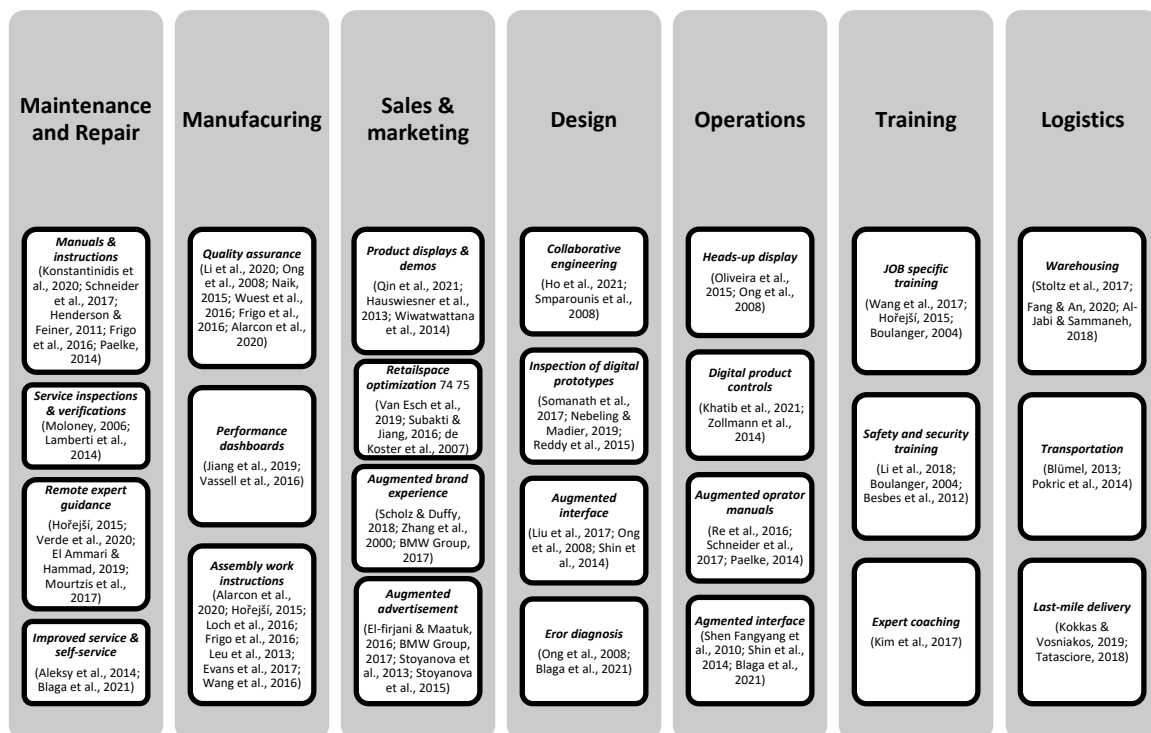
Maintenance and Repair

Manuals & instructions
(Konstantinidis et al., 2020; Schneider et al., 2017; Henderson & Feiner, 2011; Frigo et al., 2016; Paelke, 2014)

Service inspections & verifications
(Moloney, 2006; Lamberti et al., 2014)

Remote expert guidance
(Hořejší, 2015; Verde et al., 2020; El Ammari & Hammad, 2019; Mourtzis et al., 2017)

Improved service & self-service
(Aleksy et al., 2014; Blaga et al., 2021)

Manufacuring

Quality assurance
(Li et al., 2020; Ong et al., 2008; Naik, 2015; Wuest et al., 2016; Frigo et al., 2016; Alarcon et al., 2020)

Performance dashboards
(Jiang et al., 2019; Vassell et al., 2016)

Assembly work instructions
(Alarcon et al., 2020; Hořejší, 2015; Loch et al., 2016; Frigo et al., 2016; Leu et al., 2013; Evans et al., 2017; Wang et al., 2016)

Sales & marketing

Product displays & demos
(Qin et al., 2021; Hauswiesner et al., 2013; Wiwatwattana et al., 2014)

Retailspace optimization 74 75
(Van Esch et al., 2019; Subakti & Jiang, 2016; de Koster et al., 2007)

Augmented brand experience
(Scholz & Duffy, 2018; Zhang et al., 2000; BMW Group, 2017)

Augmented advertisement
(El-firjani & Maatuk, 2016; BMW Group, 2017; Stoyanova et al., 2013; Stoyanova et al., 2015)

Design

Collaborative engineering
(Ho et al., 2021; Smparounis et al., 2008)

Inspection of digital prototypes
(Somanath et al., 2017; Nebeling & Madier, 2019; Reddy et al., 2015)

Augmented interface
(Liu et al., 2017; Ong et al., 2008; Shin et al., 2014)

Eror diagnosis
(Ong et al., 2008; Blaga et al., 2021)

Operations

Heads-up display
(Oliveira et al., 2015; Ong et al., 2008)

Digital product controls
(Khatib et al., 2021; Zollmann et al., 2014)

Augmented oprator manuals
(Re et al., 2016; Schneider et al., 2017; Paelke, 2014)

Agmented interface
(Shen Fangyang et al., 2010; Shin et al., 2014; Blaga et al., 2021)

Training

JOB specific training
(Wang et al., 2017; Hořejší, 2015; Boulanger, 2004)

Safety and security training
(Li et al., 2018; Boulanger, 2004; Besbes et al., 2012)

Expert coaching
(Kim et al., 2017)

Logistics

Warehousing
(Stoltz et al., 2017; Fang & An, 2020; Al-Jabi & Sammaneh, 2018)

Transportation
(Blümel, 2013; Pokric et al., 2014)

Last-mile delivery
(Kokkas & Vosniakos, 2019; Tatasciore, 2018)